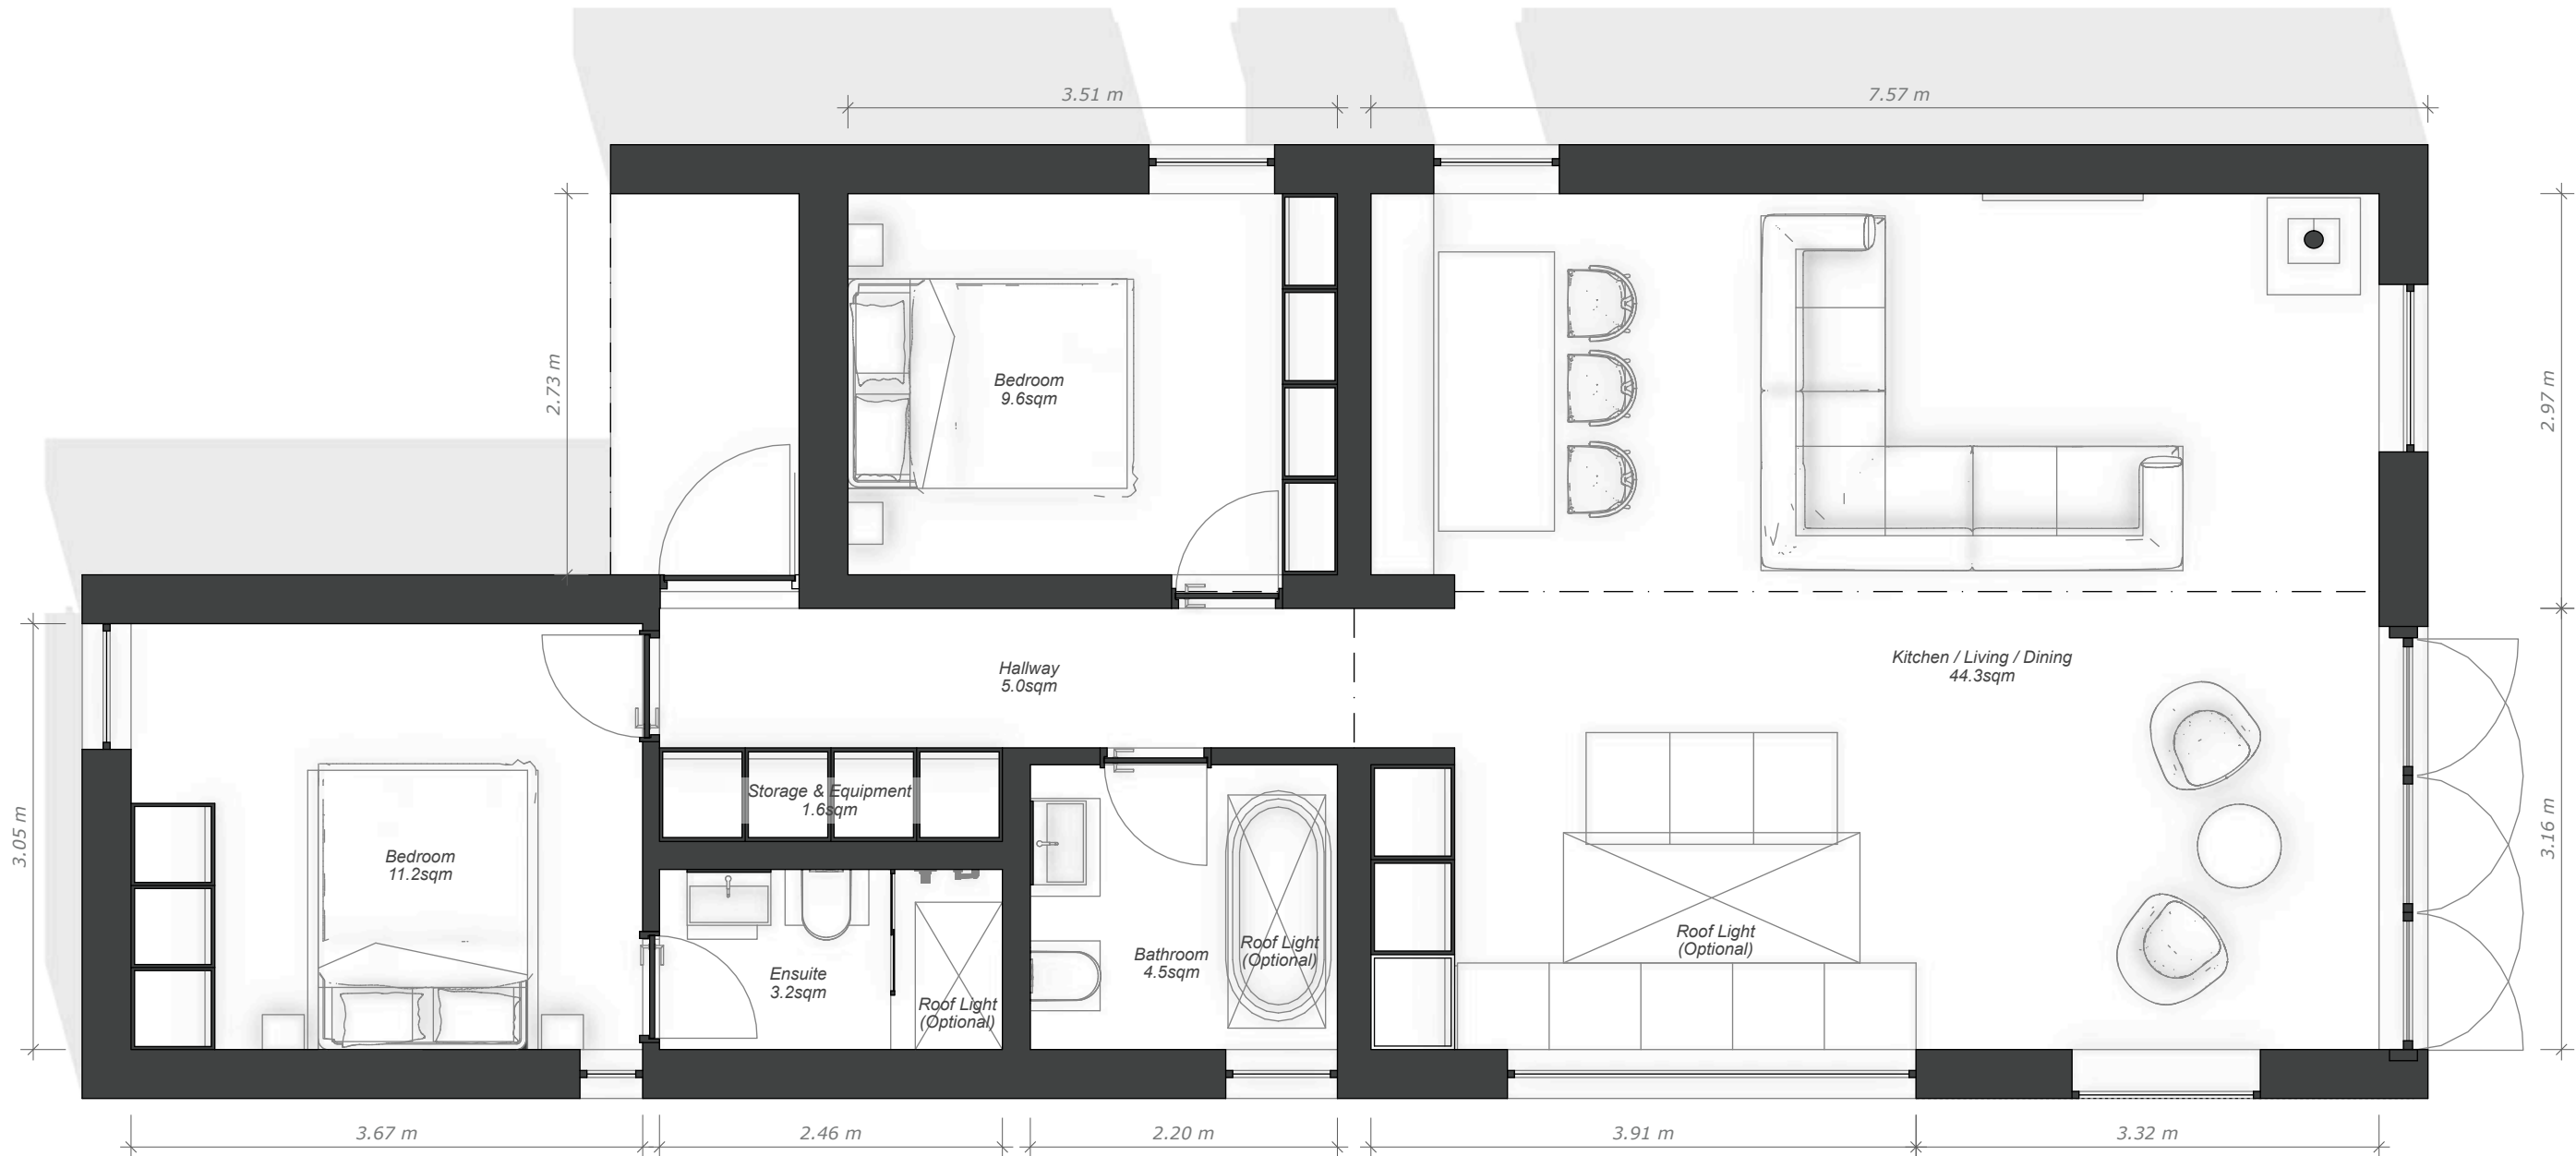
3.51 m
7.57 m

2.73 m

Bedroom
9.6sqm

2.97 m

Hallway
5.0sqm

Kitchen / Living / Dining
44.3sqm

3.05 m

Storage & Equipment
1.6sqm

Bedroom
11.2sqm

Ensuite
3.2sqm

Roof Light
(Optional)

Bathroom
4.5sqm

Roof Light
(Optional)

Roof Light
(Optional)

3.16 m

3.67 m
2.46 m
2.20 m
3.91 m
3.32 m